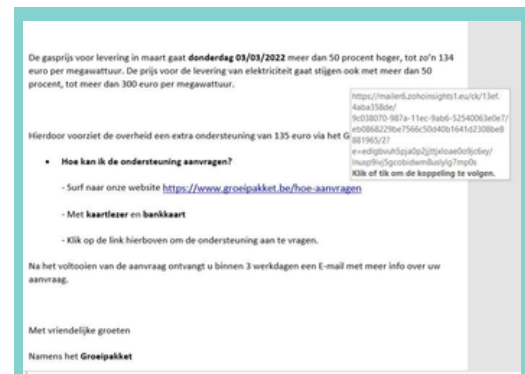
De gasprijs voor levering in maart gaat **donderdag 03/03/2022** meer dan 50 procent hoger, tot zo'n 134 euro per megawattuur. De prijs voor de levering van elektriciteit gaat stijgen ook met meer dan 50 procent, tot meer dan 300 euro per megawattuur.

Hierdoor voorziet de overheid een extra ondersteuning van 135 euro via het G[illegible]

https://mailer6.zohoinsights1.eu/ck/13ef.4aba358de/9c038070-987a-11ec-9ab6-52540063e0e7/eb0868229be7566c50d40b1641d2308be8881965/2?e=edlgbvuh5pja0p2jttjxloae0o9jc6xy/lnusp9nj5gcobidwmBuslylg7mp0s
**Klik of tik om de koppeling te volgen.**

- **Hoe kan ik de ondersteuning aanvragen?**

- Surf naar onze website https://www.groeipakket.be/hoe-aanvragen

- Met **kaartlezer** en **bankkaart**

- Klik op de link hierboven om de ondersteuning aan te vragen.

Na het voltooien van de aanvraag ontvangt u binnen 3 werkdagen een E-mail met meer info over uw aanvraag.

Met vriendelijke groeten

Namens het **Groeipakket**